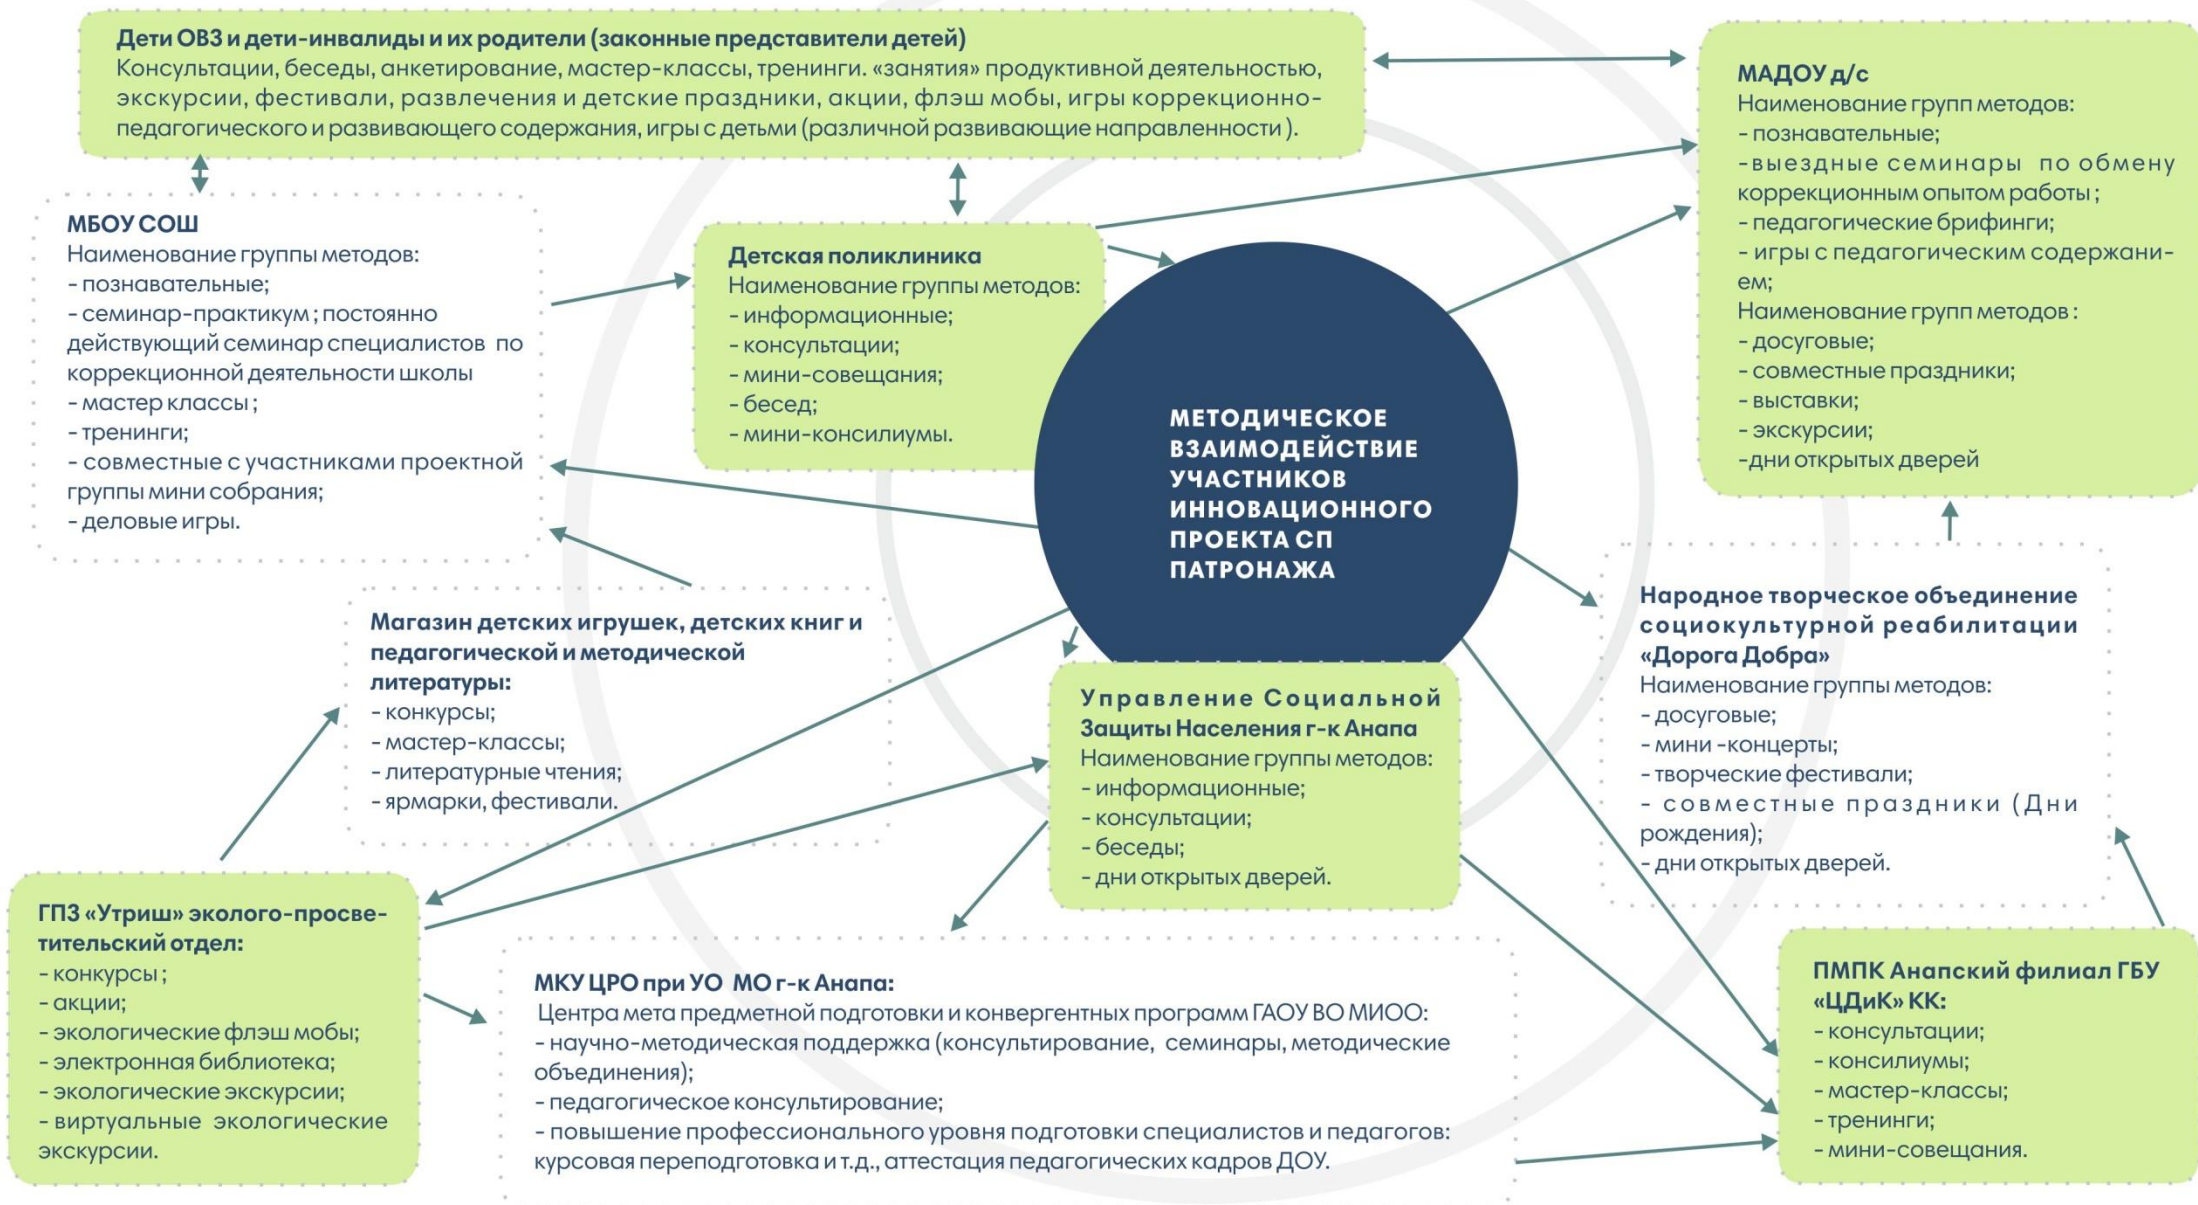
Дети ОВЗ и дети-инвалиды и их родители (законные представители детей)
Консультации, беседы, анкетирование, мастер-классы, тренинги. «занятия» продуктивной деятельностью, экскурсии, фестивали, развлечения и детские праздники, акции, флэш мобы, игры коррекционно-педагогического и развивающего содержания, игры с детьми (различной развивающие направленности ).

МАДОУ д/с
Наименование групп методов:
- познавательные;
-выездные семинары по обмену коррекционным опытом работы ;
- педагогические брифинги;
- игры с педагогическим содержанием;
Наименование групп методов :
- досуговые;
- совместные праздники;
- выставки;
- экскурсии;
-дни открытых дверей

МБОУ СОШ
Наименование группы методов:
- познавательные;
- семинар-практикум ; постоянно действующий семинар специалистов по коррекционной деятельности школы
- мастер классы ;
- тренинги;
- совместные с участниками проектной группы мини собрания;
- деловые игры.

Детская поликлиника
Наименование группы методов:
- информационные;
- консультации;
- мини-совещания;
- бесед;
- мини-консилиумы.

МЕТОДИЧЕСКОЕ ВЗАИМОДЕЙСТВИЕ УЧАСТНИКОВ ИННОВАЦИОННОГО ПРОЕКТА СП ПАТРОНАЖА

Магазин детских игрушек, детских книг и педагогической и методической литературы:
- конкурсы;
- мастер-классы;
- литературные чтения;
- ярмарки, фестивали.

Управление Социальной Защиты Населения г-к Анапа
Наименование группы методов:
- информационные;
- консультации;
- беседы;
- дни открытых дверей.

Народное творческое объединение социокультурной реабилитации «Дорога Добра»
Наименование группы методов:
- досуговые;
- мини -концерты;
- творческие фестивали;
- совместные праздники (Дни рождения);
- дни открытых дверей.

ГПЗ «Утриш» эколого-просветительский отдел:
- конкурсы ;
- акции;
- экологические флэш мобы;
- электронная библиотека;
- экологические экскурсии;
- виртуальные экологические экскурсии.

МКУ ЦРО при УО МО г-к Анапа:
Центра мета предметной подготовки и конвергентных программ ГАОУ ВО МИОО:
- научно-методическая поддержка (консультирование, семинары, методические объединения);
- педагогическое консультирование;
- повышение профессионального уровня подготовки специалистов и педагогов: курсовая переподготовка и т.д., аттестация педагогических кадров ДОУ.

ПМПК Анапский филиал ГБУ «ЦДиК» КК:
- консультации;
- консилиумы;
- мастер-классы;
- тренинги;
- мини-совещания.